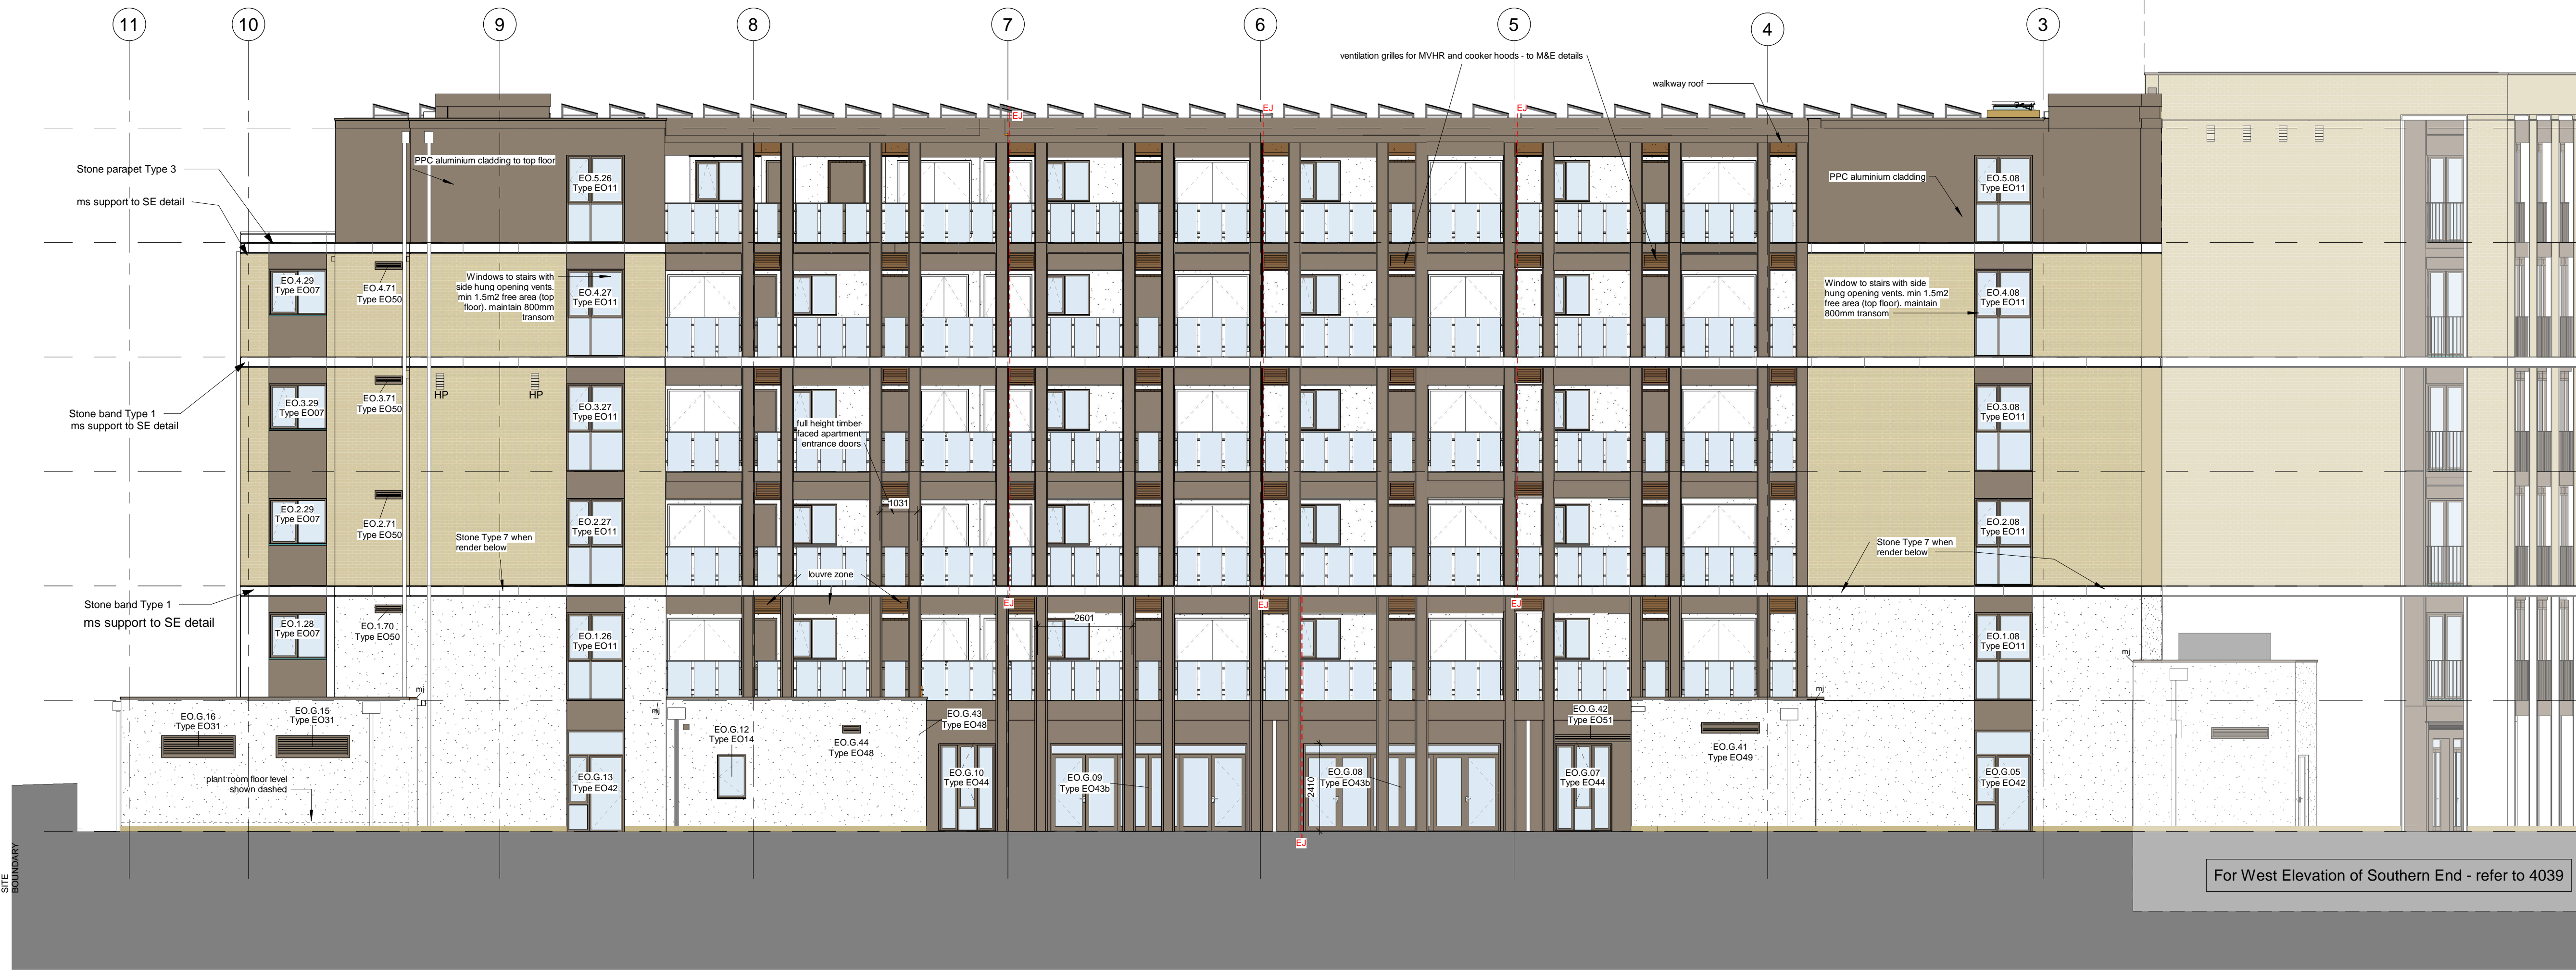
11
10
9
8
7
6
5
4
3

ventilation grilles for MVHR and cooker hoods - to M&E details

walkway roof

EJ
EJ
EJ

Stone parapet Type 3

ms support to SE detail

PPC aluminium cladding to top floor

EO.5.26
Type EO11

PPC aluminium cladding

EO.5.08
Type EO11

EO.4.29
Type EO07

EO.4.71
Type EO50

Windows to stairs with side hung opening vents. min 1.5m2 free area (top floor). maintain 800mm transom

EO.4.27
Type EO11

Window to stairs with side hung opening vents. min 1.5m2 free area (top floor). maintain 800mm transom

EO.4.08
Type EO11

HP
HP

Stone band Type 1
ms support to SE detail

EO.3.29
Type EO07

EO.3.71
Type EO50

EO.3.27
Type EO11

full height timber faced apartment entrance doors

EO.3.08
Type EO11

1031

EO.2.29
Type EO07

EO.2.71
Type EO50

Stone Type 7 when render below

EO.2.27
Type EO11

EO.2.08
Type EO11

Stone Type 7 when render below

louvre zone

Stone band Type 1
ms support to SE detail

EJ
EJ
EJ

EO.1.28
Type EO07

EO.1.70
Type EO50

EO.1.26
Type EO11

2601

EO.1.08
Type EO11

mj
mj
mj
mj

EO.G.16
Type EO31

EO.G.15
Type EO31

EO.G.43
Type EO48

EO.G.42
Type EO51

EO.G.12
Type EO14

EO.G.44
Type EO48

EO.G.41
Type EO49

plant room floor level shown dashed

EO.G.13
Type EO42

EO.G.10
Type EO44

EO.G.09
Type EO43b

2410

EO.G.08
Type EO43b

EO.G.07
Type EO44

EO.G.05
Type EO42

EJ

SITE BOUNDARY

For West Elevation of Southern End - refer to 4039